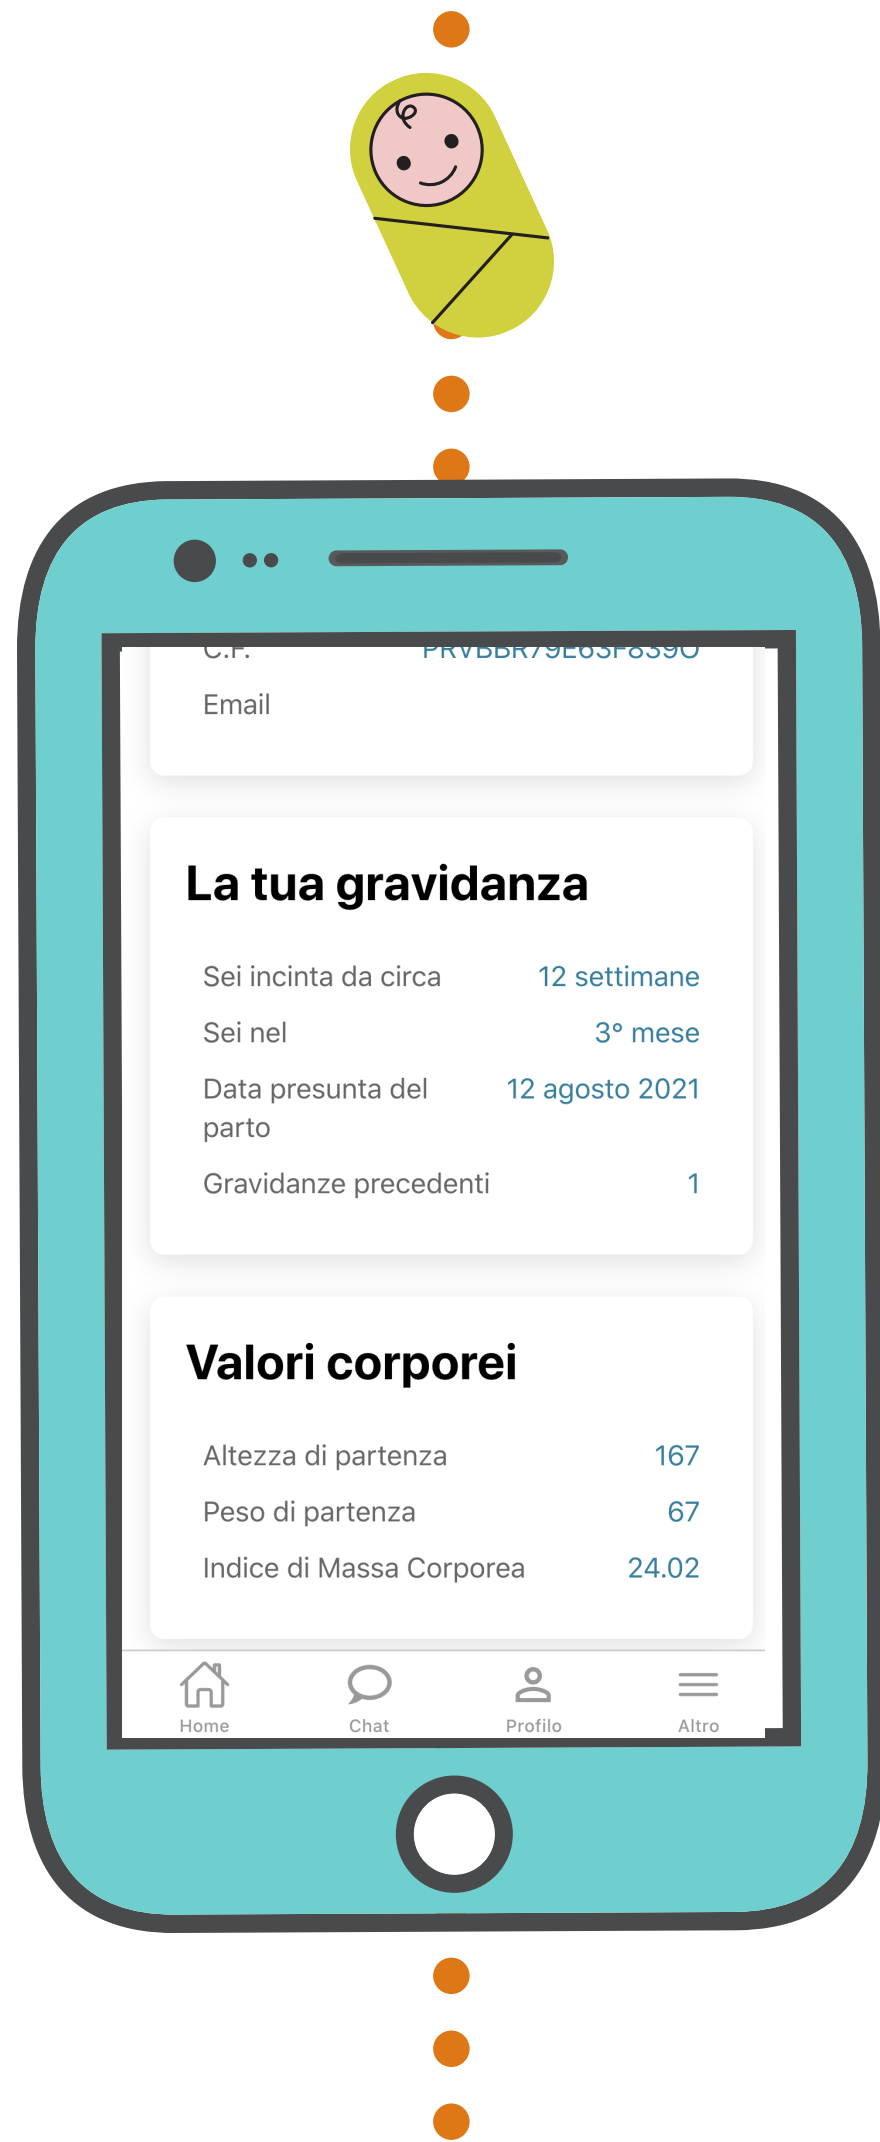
C.F. PRVBBR79E63F839O

Email

La tua gravidanza

Sei incinta da circa 12 settimane

Sei nel 3° mese

Data presunta del parto 12 agosto 2021

Gravidanze precedenti 1

Valori corporei

Altezza di partenza 167

Peso di partenza 67

Indice di Massa Corporea 24.02

Home Chat Profilo Altro